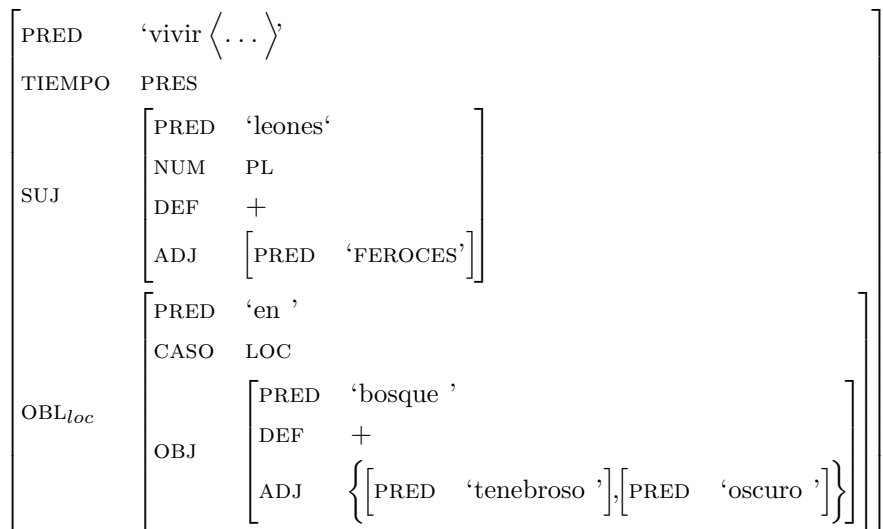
| | |
|---|---|
| PRED | 'vivir $\langle \ldots \rangle$' |
| TIEMPO | PRES |
| SUJ | PRED 'leones' <br> NUM PL <br> DEF + <br> ADJ [PRED 'FEROCES'] |
| OBL$_{loc}$ | PRED 'en ' <br> CASO LOC <br> OBJ [PRED 'bosque ' <br> DEF + <br> ADJ {[PRED 'tenebroso '], [PRED 'oscuro ']}] |